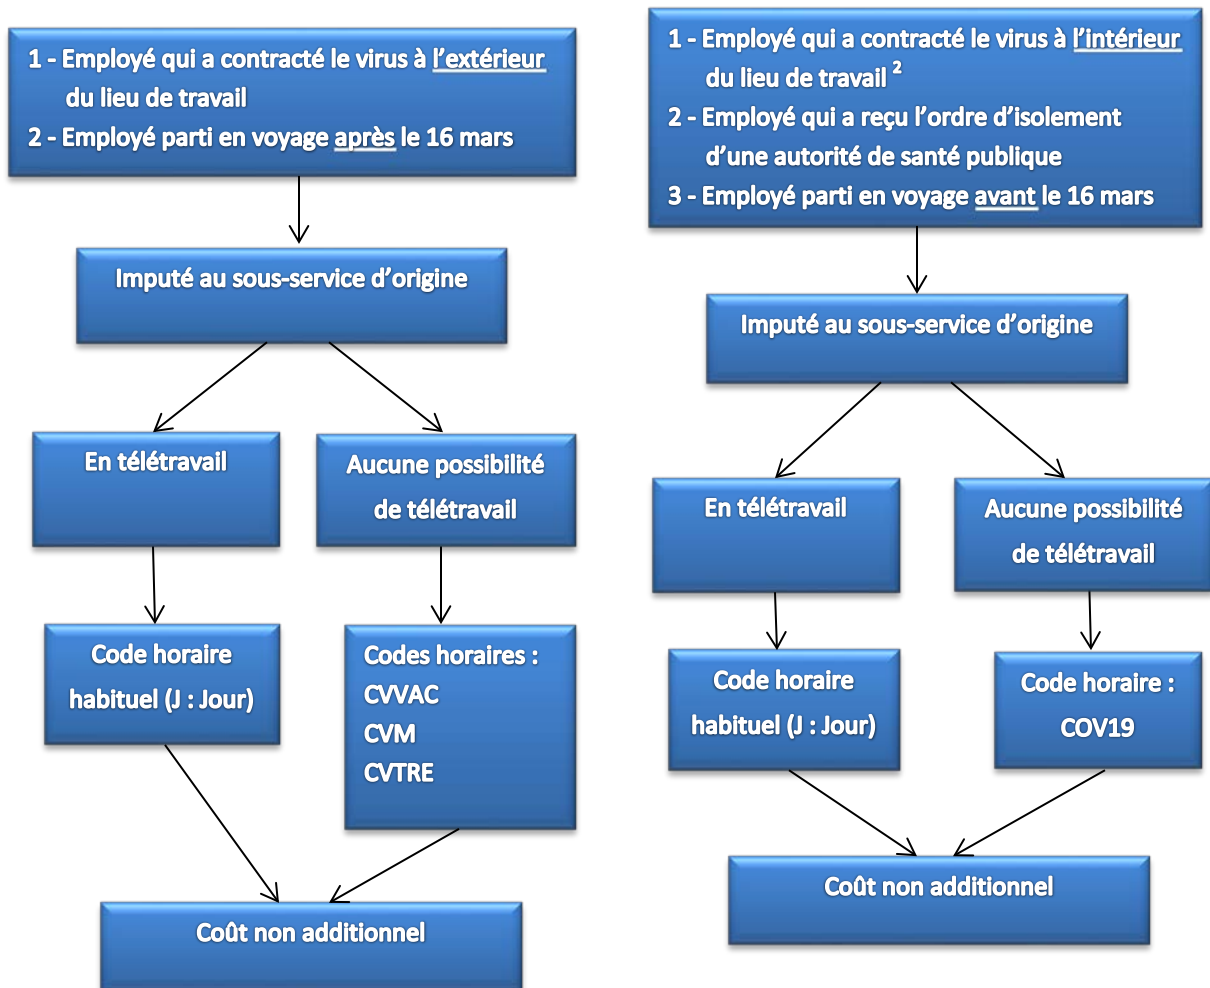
1 - Employé qui a contracté le virus à l'extérieur du lieu de travail
2 - Employé parti en voyage après le 16 mars

Imputé au sous-service d'origine

En télétravail

Aucune possibilité de télétravail

Code horaire habituel (J : Jour)

Codes horaires :
CVVAC
CVM
CVTRE

Coût non additionnel

1 - Employé qui a contracté le virus à l'intérieur du lieu de travail $^2$
2 - Employé qui a reçu l'ordre d'isolement d'une autorité de santé publique
3 - Employé parti en voyage avant le 16 mars

Imputé au sous-service d'origine

En télétravail

Aucune possibilité de télétravail

Code horaire habituel (J : Jour)

Code horaire :
COV19

Coût non additionnel